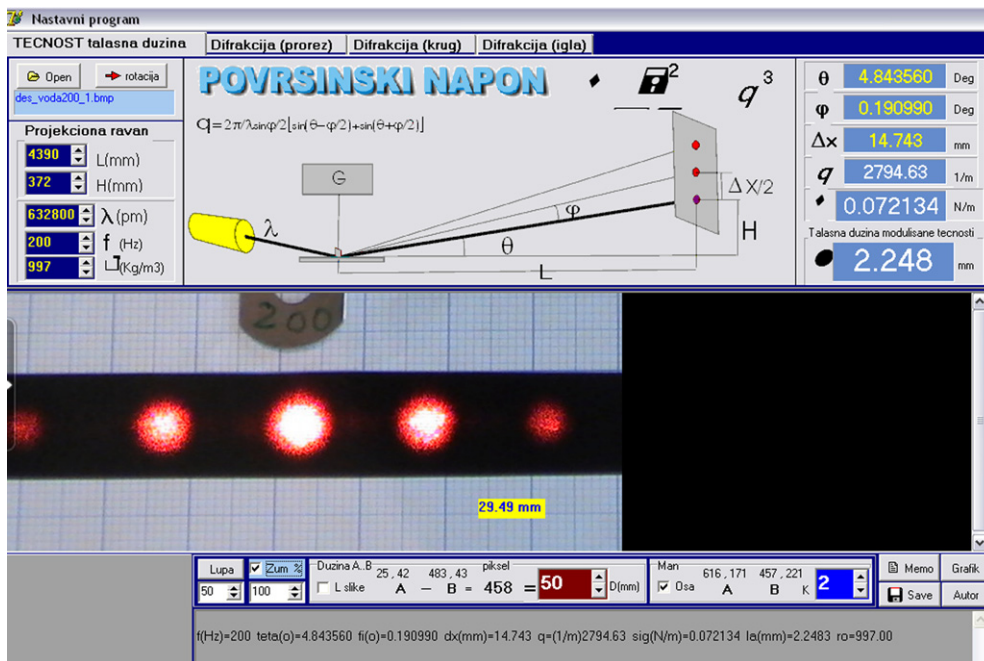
Nastavni program

TECNOST talasna duzina | Difrakcija (prorez) | Difrakcija (krug) | Difrakcija (igla)

Open
rotacija
des_voda200_1.bmp

Projekciona ravan
4390 L(mm)
372 H(mm)
632800 λ(pm)
200 f (Hz)
997 (Kg/m3)

POVRSINSKI NAPON

$q^3$

$q=2\pi/\lambda \sin\varphi/2[\sin(\theta-\varphi/2)+\sin(\theta+\varphi/2)]$

G
λ
φ
θ
L
ΔX/2
H

θ 4.843560 Deg
φ 0.190990 Deg
Δx 14.743 mm
q 2794.63 1/m
0.072134 N/m
Talasna duzina modulisane tecnosti
2.248 mm

200

29.49 mm

Lupa
50
Zum %
100
Duzina A..B
L slike
25 , 42
A
483 , 43
B
piksel
= 458 =
50
D(mm)
Mari
Osa
616 , 171
A
457 , 221
B
K
2
Memo
Save
Grafik
Autor

f(Hz)=200 teta(o)=4.843560 fi(o)=0.190990 dx(mm)=14.743 q=(1/m)2794.63 sig(N/m)=0.072134 la(mm)=2.2483 ro=997.00